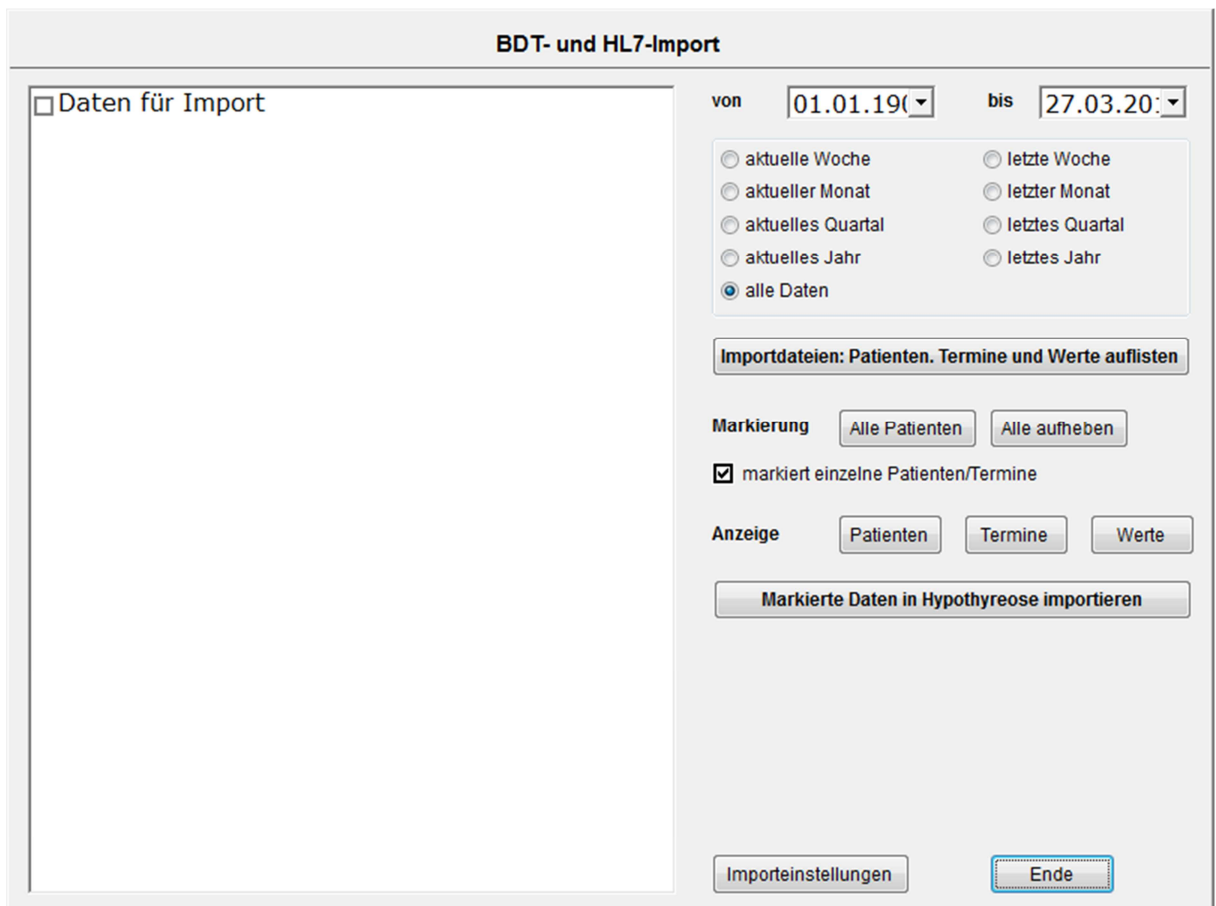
BDT- und HL7-Import

Daten für Import

von 01.01.19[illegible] bis 27.03.20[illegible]

aktuelle Woche
letzte Woche
aktueller Monat
letzter Monat
aktuelles Quartal
letztes Quartal
aktuelles Jahr
letztes Jahr
alle Daten

Importdateien: Patienten. Termine und Werte auflisten

Markierung Alle Patienten Alle aufheben

markiert einzelne Patienten/Termine

Anzeige Patienten Termine Werte

Markierte Daten in Hypothyreose importieren

Importeinstellungen Ende